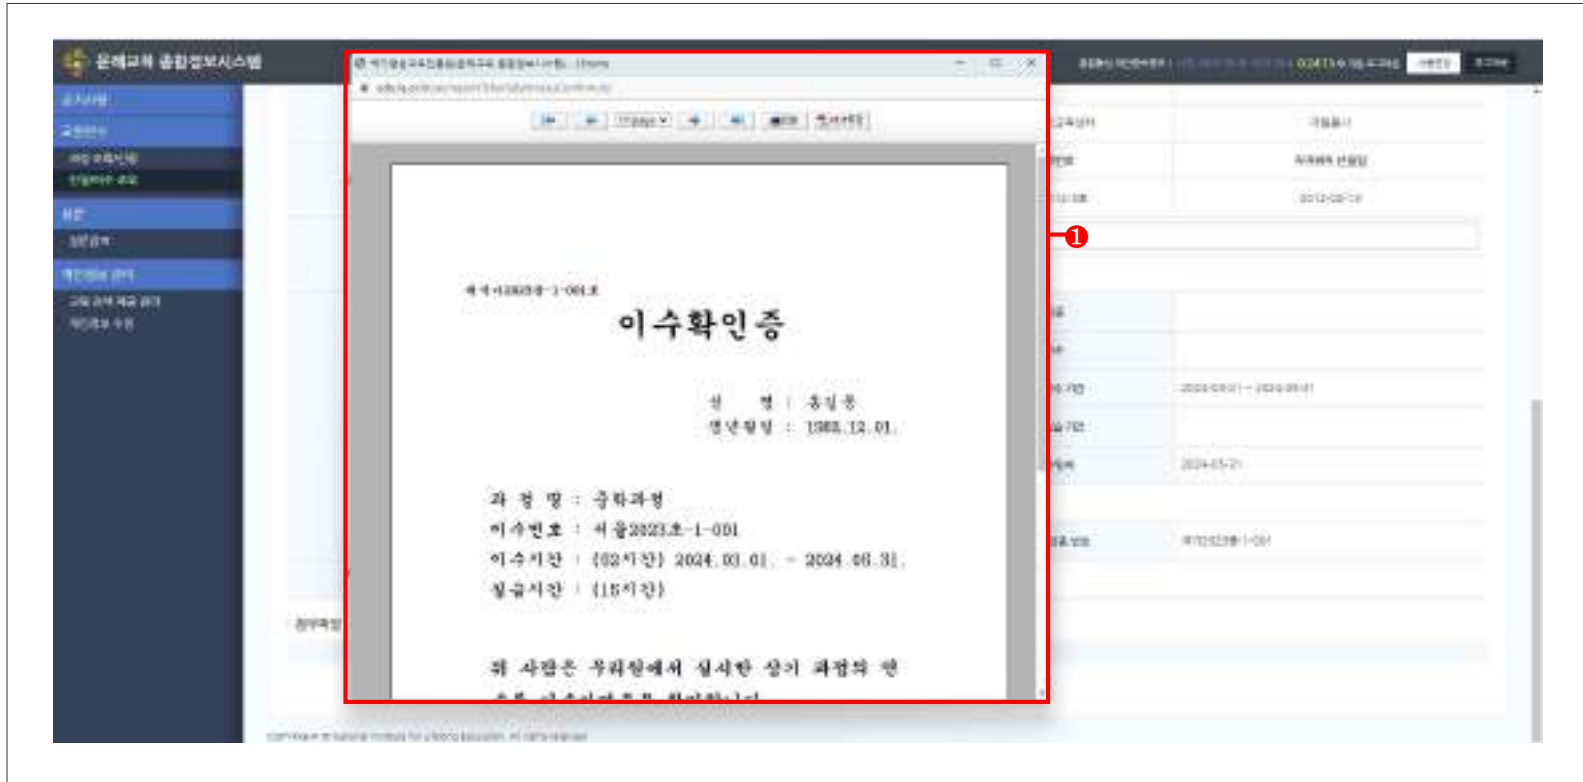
문해교육 종합정보시스템

이수확인증

성 명 : 홍길동
생년월일 : 1965.12.01.

과 정 명 : 중학과정
이수번호 : 서울2023초-1-001
이수시간 : (63시간) 2024.03.01. ~ 2024.06.31.
실습시간 : (15시간)

위 사람은 우리청에서 실시한 상기 과정의 전

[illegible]

❶

2024-03-01 ~ 2024-06-31

2024-05-21